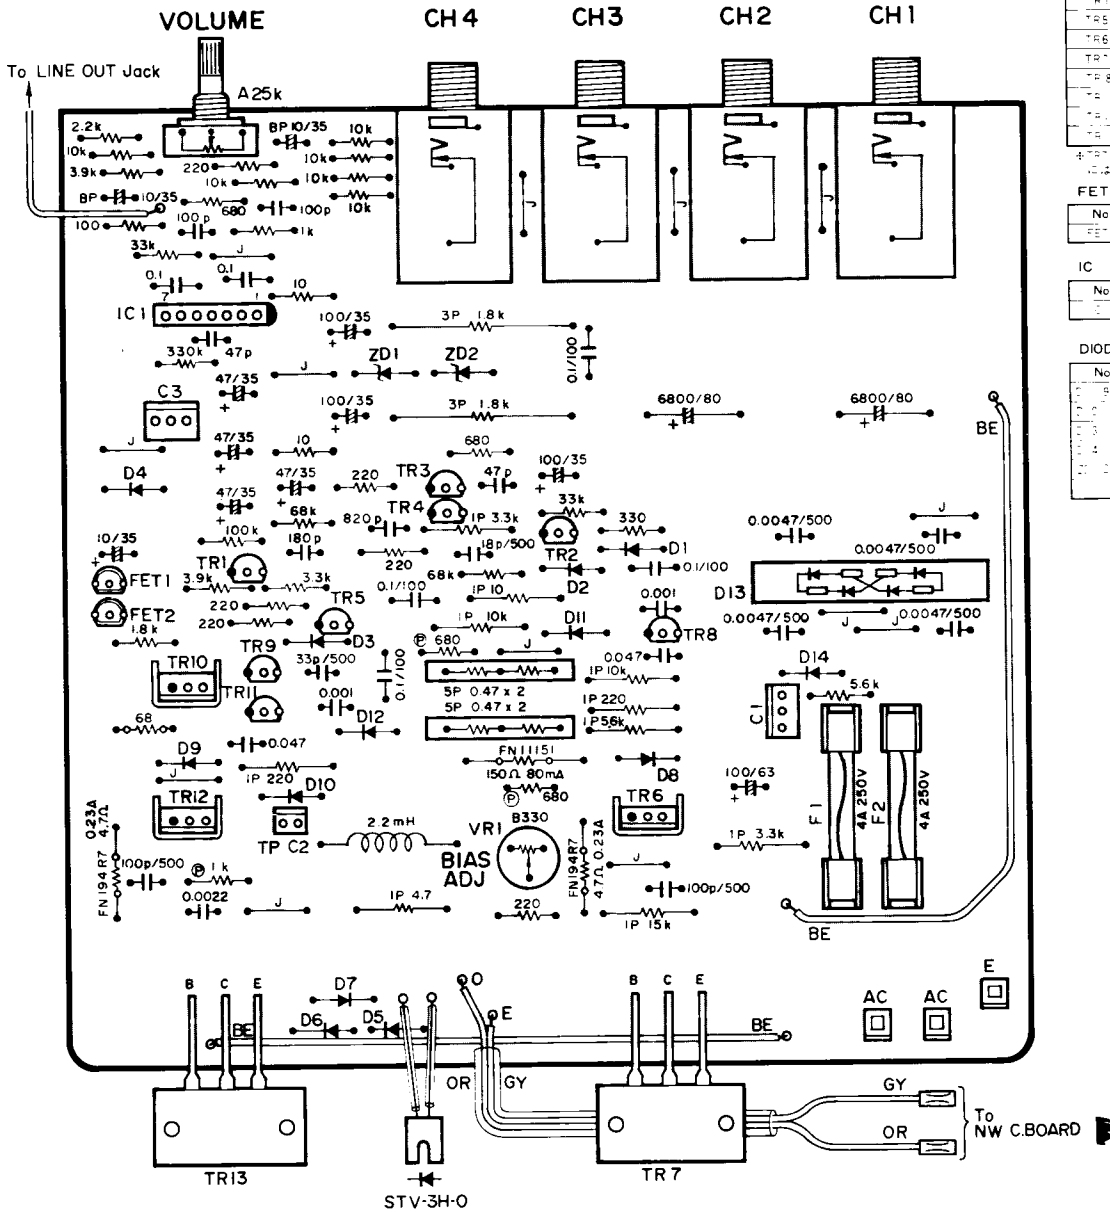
VOLUME CH4 CH3 CH2 CH1

To LINE OUT Jack

A25k

2.2k
10k
3.9k
BP 10/35
100
BP 10/35
10k
220
10k
10k
10k
10k
10k
680
100p
100p
1k
33k
J
0.1
0.1
10
7
1
IC1
100/35
3P 1.8k
330k 47p
ZD1 ZD2
0.1/100
47/35
J
C3
100/35
3P 1.8k
6800/80
6800/80
BE
J
47/35
10
680
D4
47/35
220
TR3
47p
100/35
47/35
68k
TR4
1P 3.3k
33k
10/35
100k
820p
330
0.0047/500
J
180p
18p/500
D1
TR1
220
68k
TR2
0.1/100
0.0047/500
FET1
3.9k
3.3k
D2
D13
220
TR5
0.1/100
1P 10
0.001
FET2
220
1P 10k
D11
0.0047/500
J
0.0047/500
1.8k
D3
680
J
TR8
TR9
33p/500
0.047
TR10
0.1/100
1P 10k
D14
TR11
5P 0.47 x 2
1P 220
5.6k
0.001
5P 0.47 x 2
1P 56k
C1
68
D12
D9
0.047
FN11151
J
150Ω 80mA
D8
100/63
1P 220
D10
680
TR12
0.23A 4.7Ω
TR6
FN194R7
2.2mH
VR1 B330
FN194R7 4.7Ω 0.23A
TP C2
BIAS ADJ
J
1P 3.3k
F1 4A 250V
F2 4A 250V
100p/500
1k
0.0022
J
1P 4.7
220
100p/500
1P 15k
BE
B C E
D7
O
B C E
E
BE
D6 D5
E
BE
AC AC
OR GY
GY
OR
To NW C.BOARD
TR13
TR7
STV-3H-O

FET
No
IC
No
DIOD
No